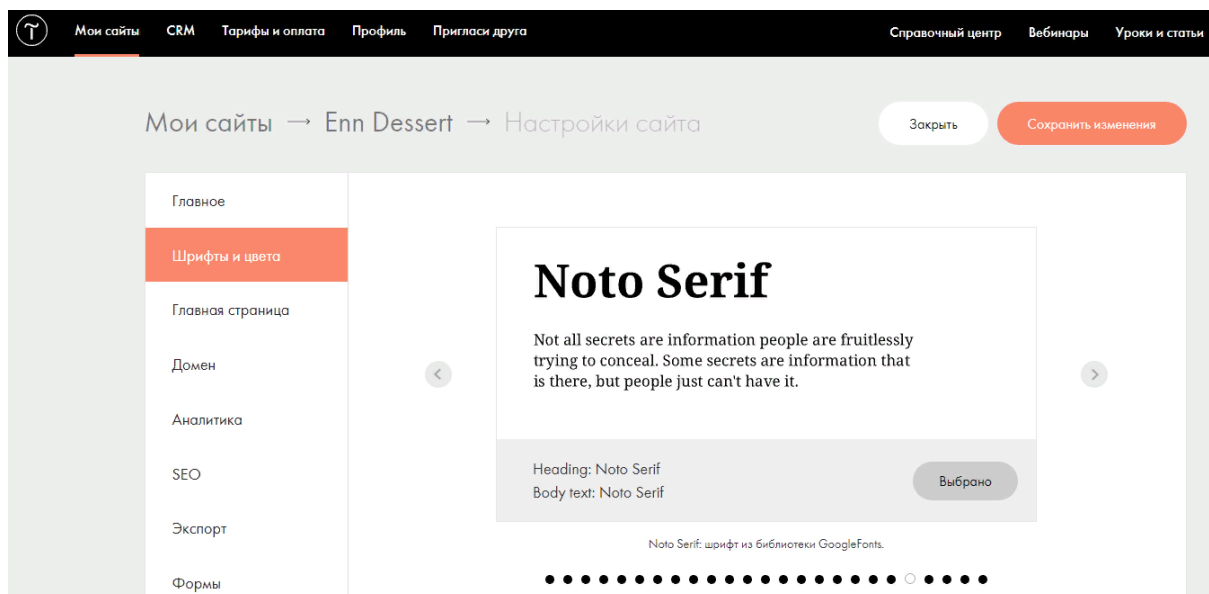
Мои сайты CRM Тарифы и оплата Профиль Пригласи друга Справочный центр Вебинары Уроки и статьи

Мои сайты → Enn Dessert → Настройки сайта

Закрыть

Сохранить изменения

Главное

Шрифты и цвета

Главная страница

Домен

Аналитика

SEO

Экспорт

Формы

Noto Serif

Not all secrets are information people are fruitlessly trying to conceal. Some secrets are information that is there, but people just can't have it.

Heading: Noto Serif
Body text: Noto Serif

Выбрано

Noto Serif: шрифт из библиотеки GoogleFonts.